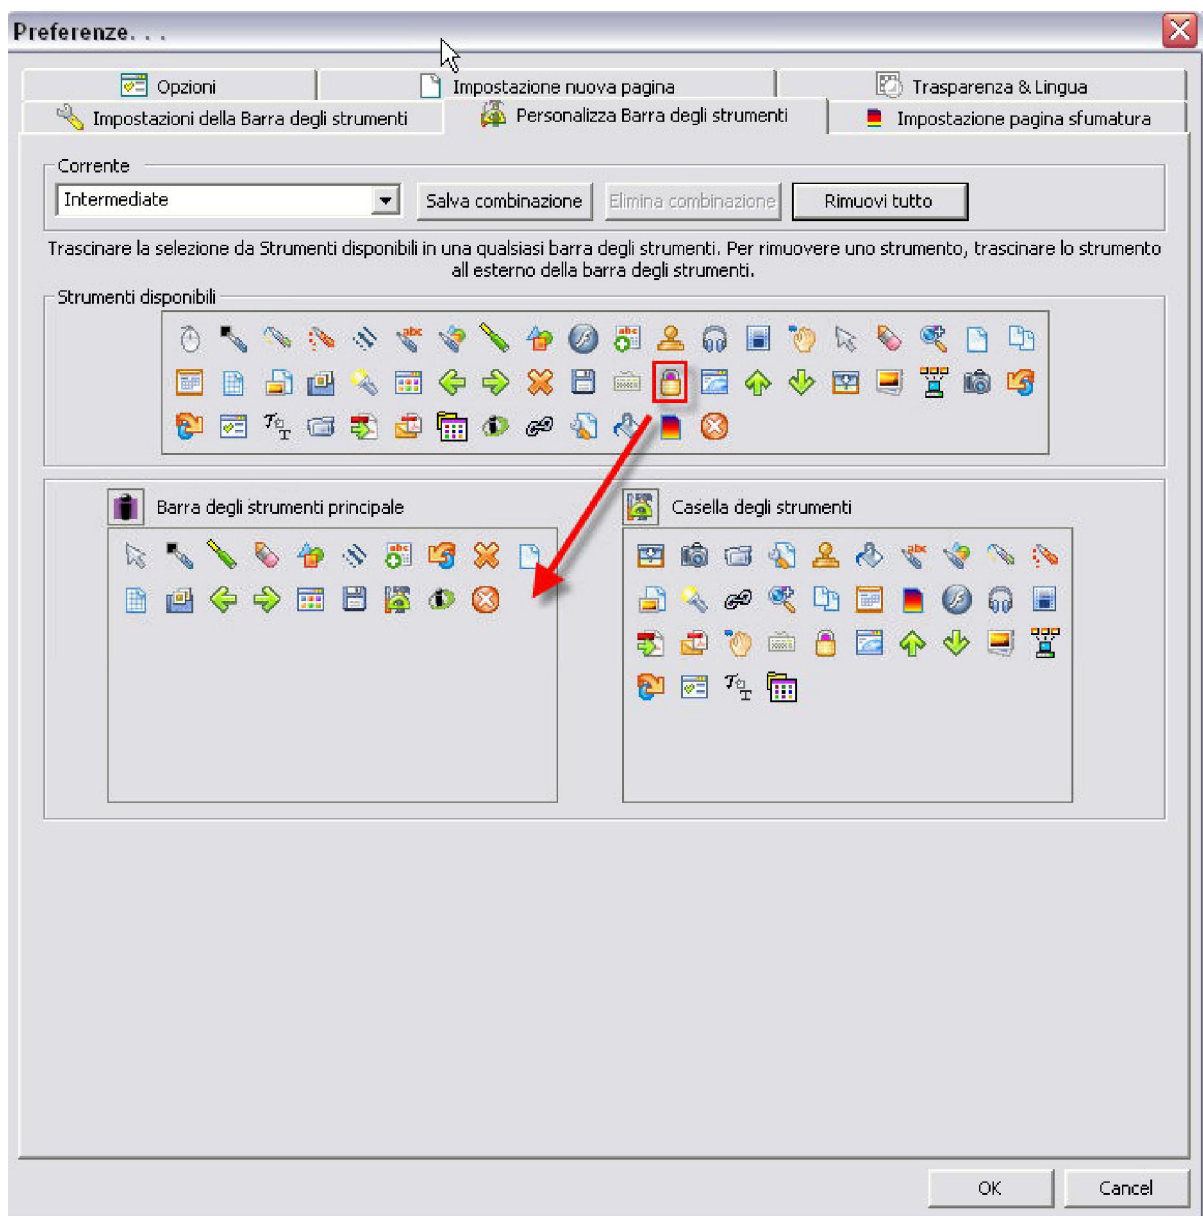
Preferenze. . .

Opzioni
Impostazione nuova pagina
Trasparenza & Lingua
Impostazioni della Barra degli strumenti
Personalizza Barra degli strumenti
Impostazione pagina sfumatura

Corrente
Intermediate
Salva combinazione
Elimina combinazione
Rimuovi tutto

Trascinare la selezione da Strumenti disponibili in una qualsiasi barra degli strumenti. Per rimuovere uno strumento, trascinare lo strumento all esterno della barra degli strumenti.

Strumenti disponibili

Barra degli strumenti principale
Casella degli strumenti

OK
Cancel